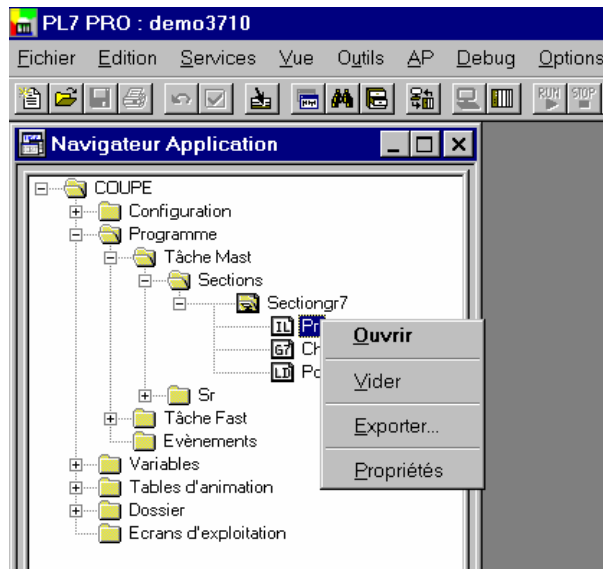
PL7 PRO : demo3710

Fichier Edition Services Vue Outils AP Debug Options

RUN STOP

Navigateur Application

COUPE
Configuration
Programme
Tâche Mast
Sections
Sectiongr7
IL Pr
G7 Ch
LD Po
Sr
Tâche Fast
Evènements
Variables
Tables d'animation
Dossier
Ecrans d'exploitation

Ouvrir
Vider
Exporter...
Propriétés